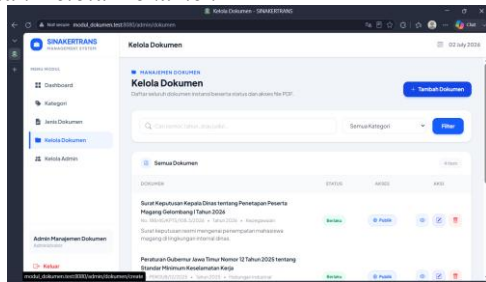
Kelola Dokumen - SINAKERTRANS

Not secure modul_dokumen.test:8080/admin/dokumen

SINAKERTRANS
MANAGEMENT SYSTEM

Kelola Dokumen

02 July 2026

MENU MODUL
Dashboard
Kategori
Jenis Dokumen
Kelola Dokumen
Kelola Admin

MANAJEMEN DOKUMEN
Kelola Dokumen
Daftar seluruh dokumen instansi beserta status dan akses file PDF

+ Tambah Dokumen

Cari nomor, judul, atau subjek...

Semua Kategori

Filter

Semua Dokumen

DOKUMEN | STATUS | AKSES | AKSI

Surat Keputusan Kepala Dinas tentang Penetapan Peserta Magang Gelombang I Tahun 2024
No. 800/KEP/01/DIS/2026 • Tahun 2026 • Kepegawaian
Surat keputusan resmi mengenai penempatan mahasiswa magang di lingkungan internal dinas.
Berlaku
Publik

Peraturan Gubernur Jawa Timur Nomor 12 Tahun 2025 tentang Standar Minimum Keselamatan Kerja
No. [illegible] • Tahun 2025 • Hubungan Industrial
Berlaku
Publik

Admin Manajemen Dokumen
Administrator

Keluar

modul_dokumen.test:8080/admin/dokumen/create